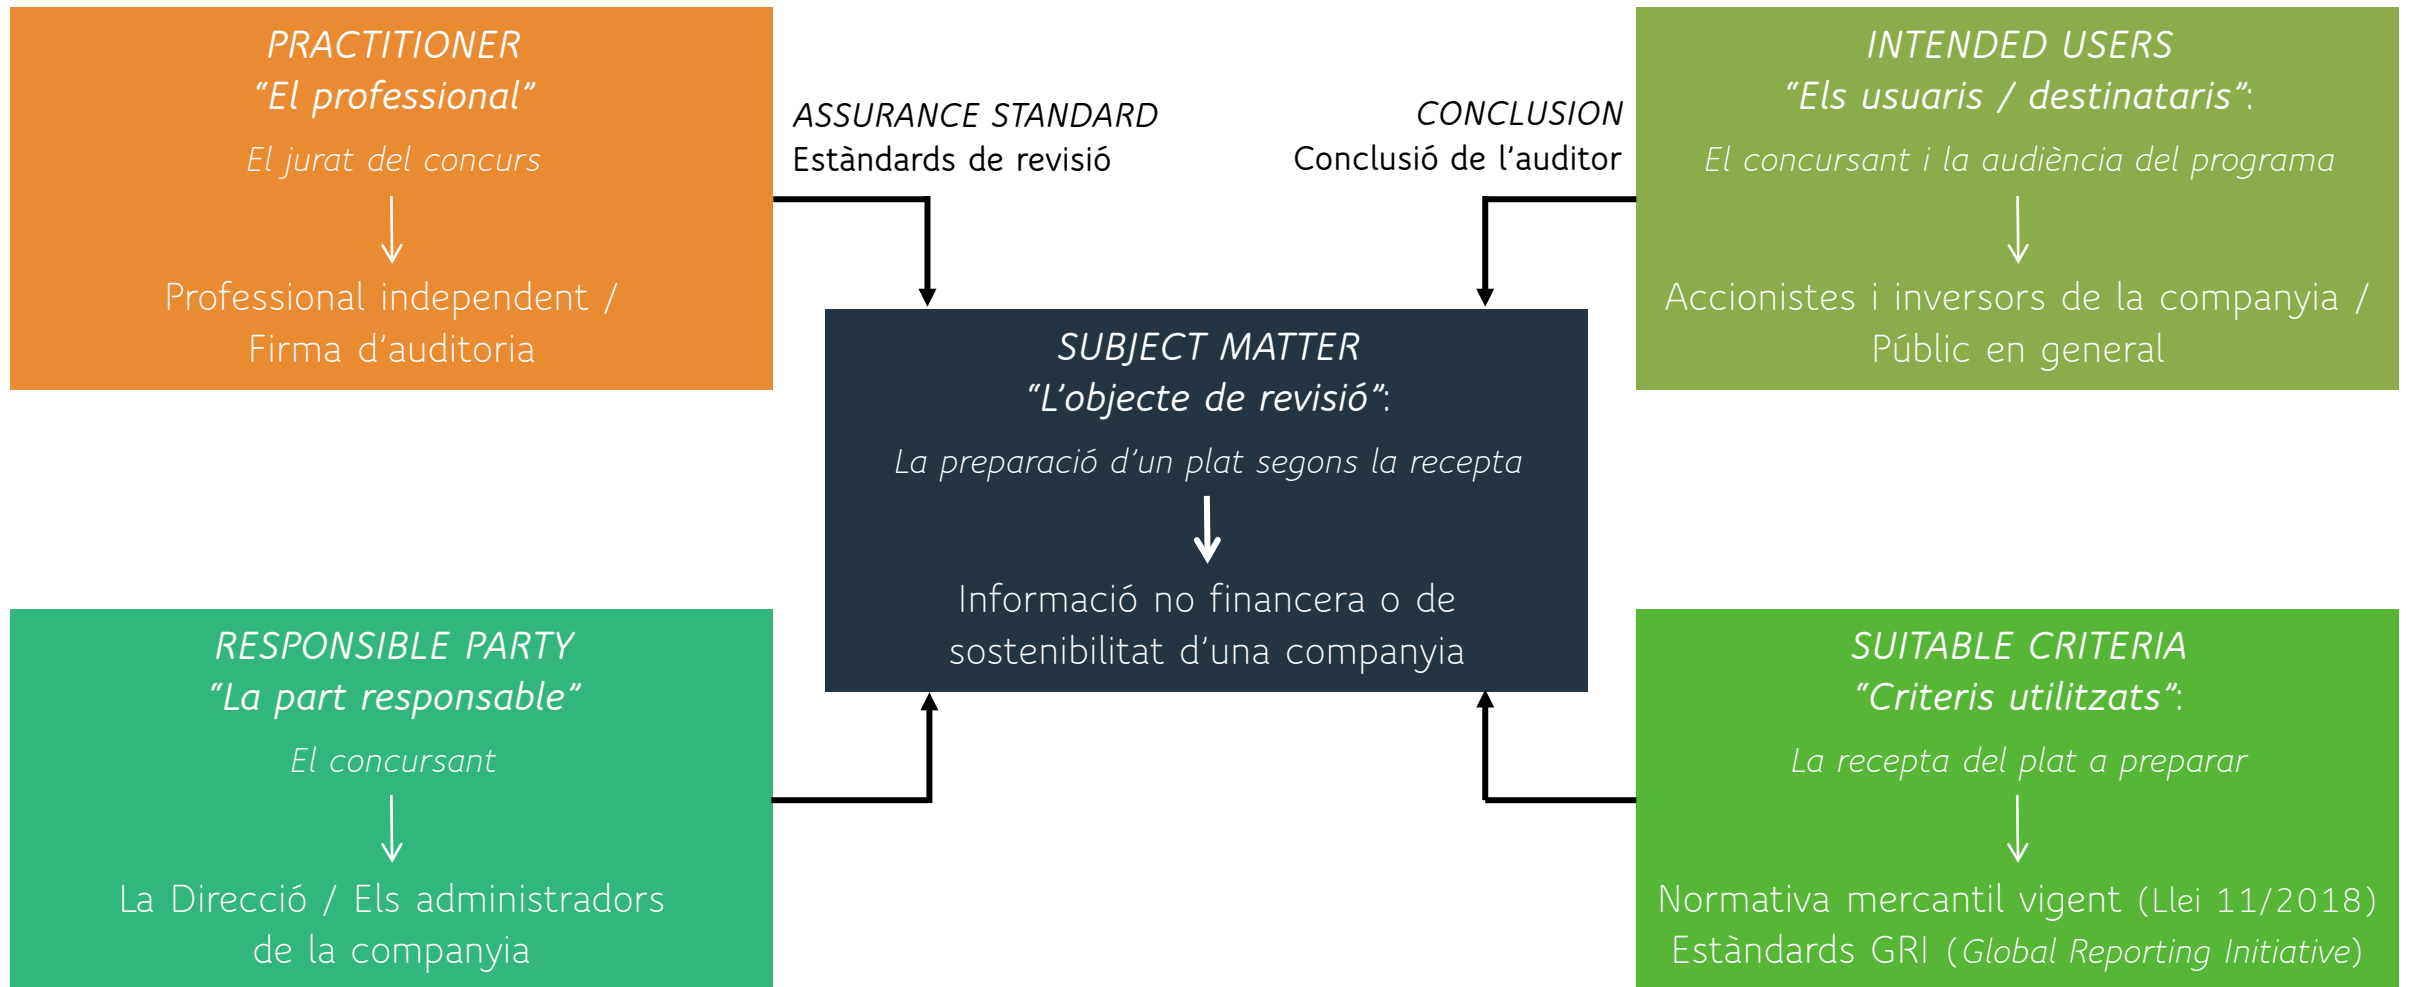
PRACTITIONER
“El professional”

El jurat del concurs

Professional independent / Firma d’auditoria

ASSURANCE STANDARD
Estàndards de revisió

CONCLUSION
Conclusió de l’auditor

INTENDED USERS
“Els usuaris / destinataris”:

El concursant i la audiència del programa

Accionistes i inversors de la companyia / Públic en general

SUBJECT MATTER
“L’objecte de revisió”:

La preparació d’un plat segons la recepta

Informació no financera o de sostenibilitat d’una companyia

RESPONSIBLE PARTY
“La part responsable”

El concursant

La Direcció / Els administradors de la companyia

SUITABLE CRITERIA
“Criteris utilitzats”:

La recepta del plat a preparar

Normativa mercantil vigent (Llei 11/2018)
Estàndards GRI (Global Reporting Initiative)